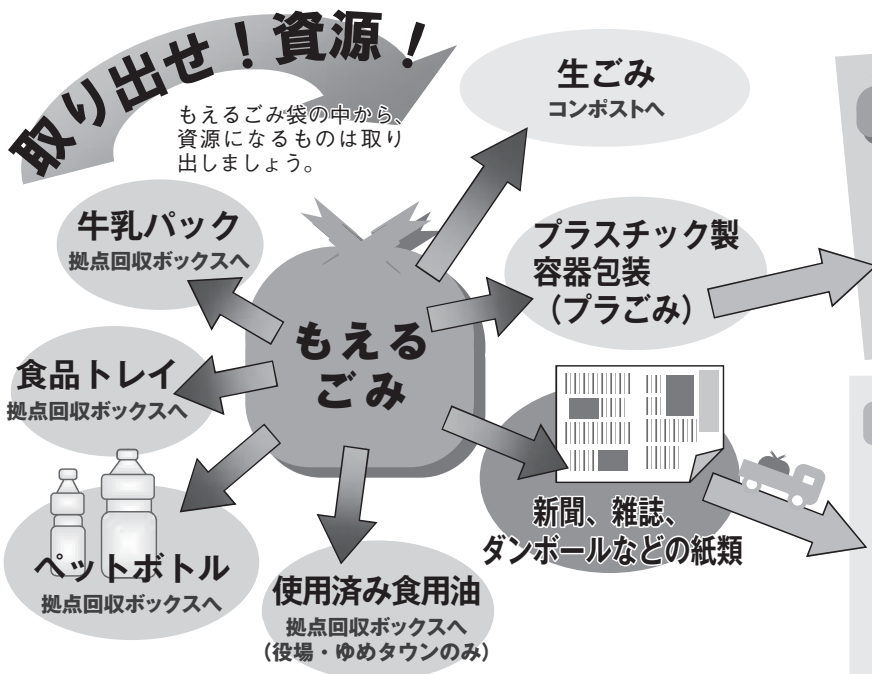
取り出せ！資源！

もえるごみ袋の中から、資源になるものは取り出しましょう。

生ごみ
コンポストへ

牛乳パック
拠点回収ボックスへ

プラスチック製容器包装
（プラごみ）

もえるごみ

食品トレイ
拠点回収ボックスへ

新聞、雑誌、ダンボールなどの紙類

ペットボトル
拠点回収ボックスへ

使用済み食用油
拠点回収ボックスへ
（役場・ゆめタウンのみ）